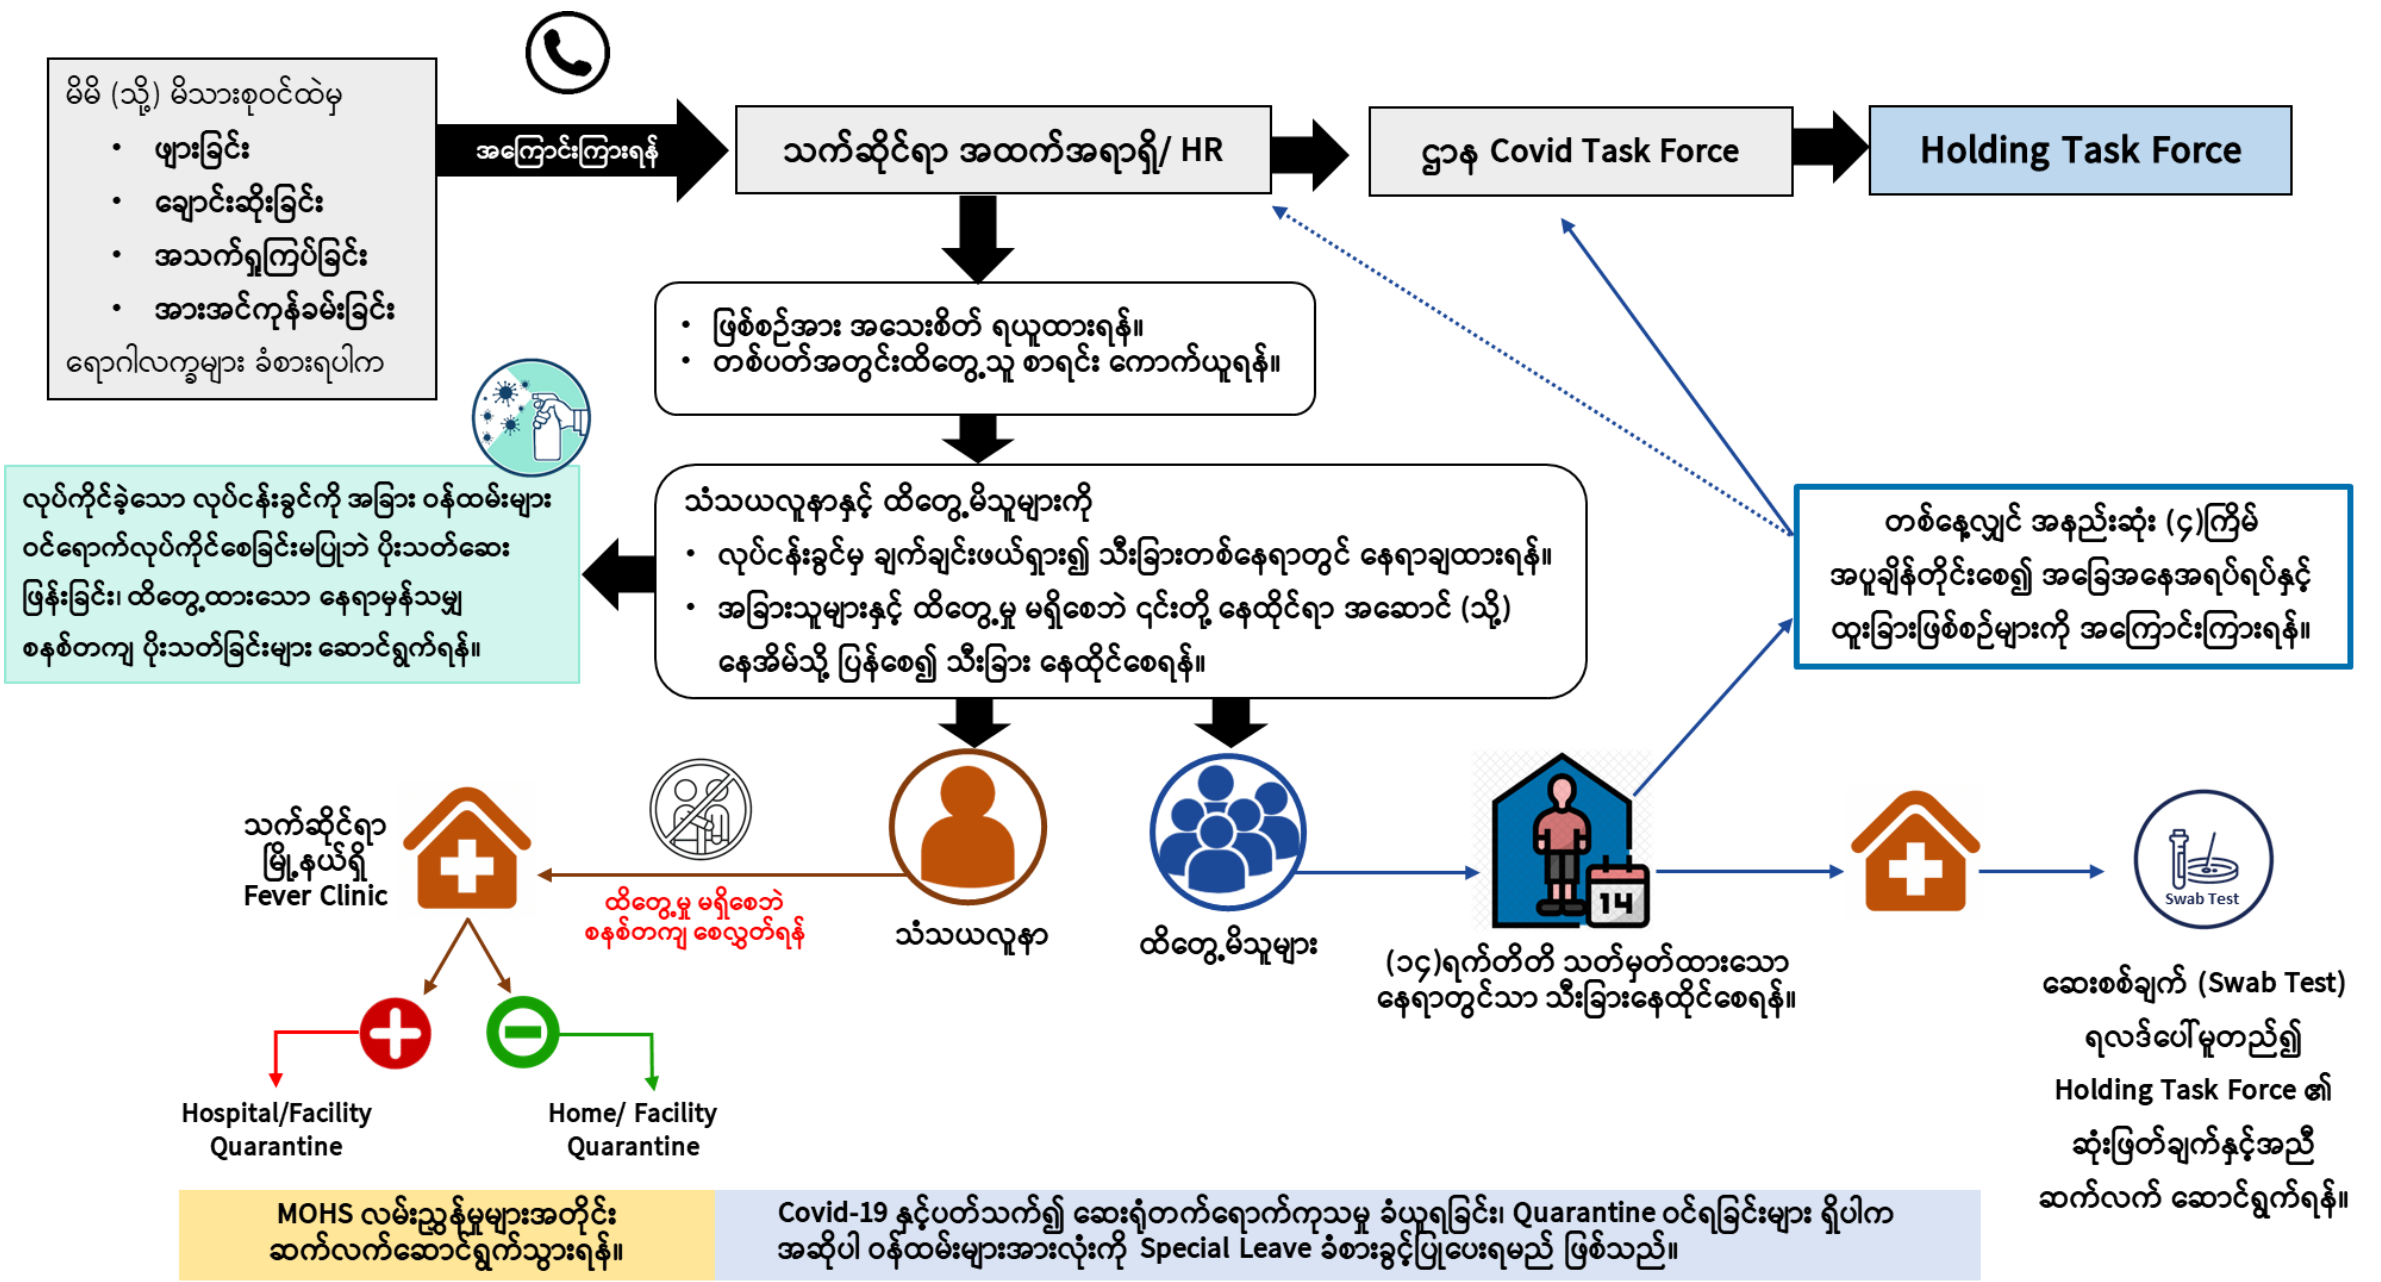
မိမိ (သို့) မိသားစုဝင်ထဲမှ
• ဖျားခြင်း
• ချောင်းဆိုးခြင်း
• အသက်ရှုကြပ်ခြင်း
• အားအင်ကုန်ခမ်းခြင်း
ရောဂါလက္ခဏာများ ခံစားရပါက

အကြောင်းကြားရန်

သက်ဆိုင်ရာ အထက်အရာရှိ/ HR

ဌာန Covid Task Force

Holding Task Force

• ဖြစ်စဉ်အား အသေးစိတ် ရယူထားရန်။
• တစ်ပတ်အတွင်းထိတွေ့သူ စာရင်း ကောက်ယူရန်။

လုပ်ကိုင်ခဲ့သော လုပ်ငန်းခွင်ကို အခြား ဝန်ထမ်းများ ဝင်ရောက်လုပ်ကိုင်စေခြင်းမပြုဘဲ ပိုးသတ်ဆေး ဖြန်းခြင်း၊ ထိတွေ့ထားသော နေရာမှန်သမျှ စနစ်တကျ ပိုးသတ်ခြင်းများ ဆောင်ရွက်ရန်။

သံသယလူနာနှင့် ထိတွေ့မိသူများကို
• လုပ်ငန်းခွင်မှ ချက်ချင်းဖယ်ရှား၍ သီးခြားတစ်နေရာတွင် နေရာချထားရန်။
• အခြားသူများနှင့် ထိတွေ့မှု မရှိစေဘဲ ၎င်းတို့ နေထိုင်ရာ အဆောင် (သို့) နေအိမ်သို့ ပြန်စေ၍ သီးခြား နေထိုင်စေရန်။

တစ်နေ့လျှင် အနည်းဆုံး (၄)ကြိမ် အပူချိန်တိုင်းစေ၍ အခြေအနေအရပ်ရပ်နှင့် ထူးခြားဖြစ်စဉ်များကို အကြောင်းကြားရန်။

သက်ဆိုင်ရာ မြို့နယ်ရှိ Fever Clinic

ထိတွေ့မှု မရှိစေဘဲ စနစ်တကျ စေလွှတ်ရန်

သံသယလူနာ

ထိတွေ့မိသူများ

14

(၁၄)ရက်တိတိ သတ်မှတ်ထားသော နေရာတွင်သာ သီးခြားနေထိုင်စေရန်။

Swab Test

ဆေးစစ်ချက် (Swab Test) ရလဒ်ပေါ်မူတည်၍ Holding Task Force ၏ ဆုံးဖြတ်ချက်နှင့်အညီ ဆက်လက် ဆောင်ရွက်ရန်။

Hospital/Facility Quarantine

Home/ Facility Quarantine

MOHS လမ်းညွှန်မှုများအတိုင်း ဆက်လက်ဆောင်ရွက်သွားရန်။

Covid-19 နှင့်ပတ်သက်၍ ဆေးရုံတက်ရောက်ကုသမှု ခံယူရခြင်း၊ Quarantine ဝင်ရခြင်းများ ရှိပါက အဆိုပါ ဝန်ထမ်းများအားလုံးကို Special Leave ခံစားခွင့်ပြုပေးရမည် ဖြစ်သည်။